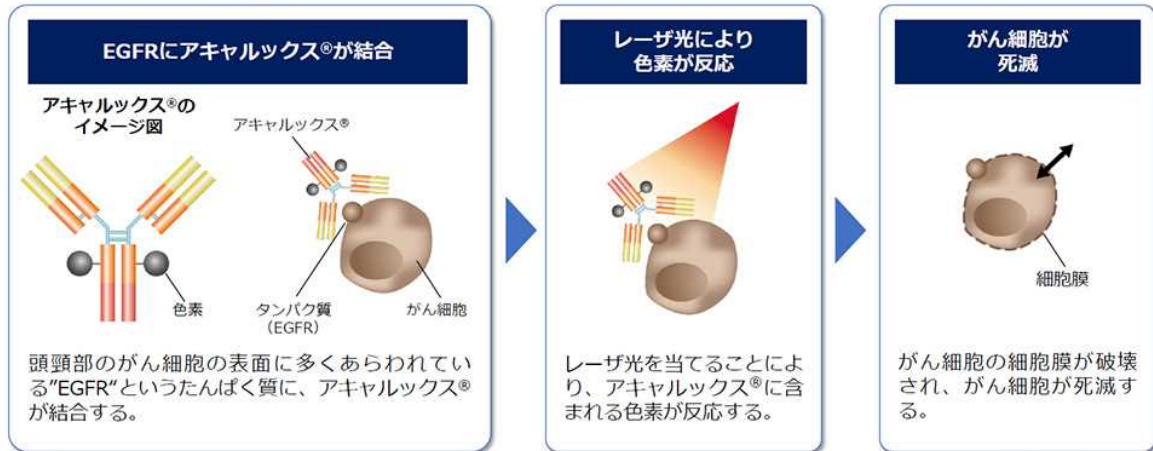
EGFRにアキャルックス®が結合

アキャルックス®のイメージ図

アキャルックス®

色素

タンパク質（EGFR）

がん細胞

頭頸部のがん細胞の表面に多くあらわれている"EGFR"というたんぱく質に、アキャルックス®が結合する。

レーザ光により色素が反応

レーザ光を当てることにより、アキャルックス®に含まれる色素が反応する。

がん細胞が死滅

細胞膜

がん細胞の細胞膜が破壊され、がん細胞が死滅する。